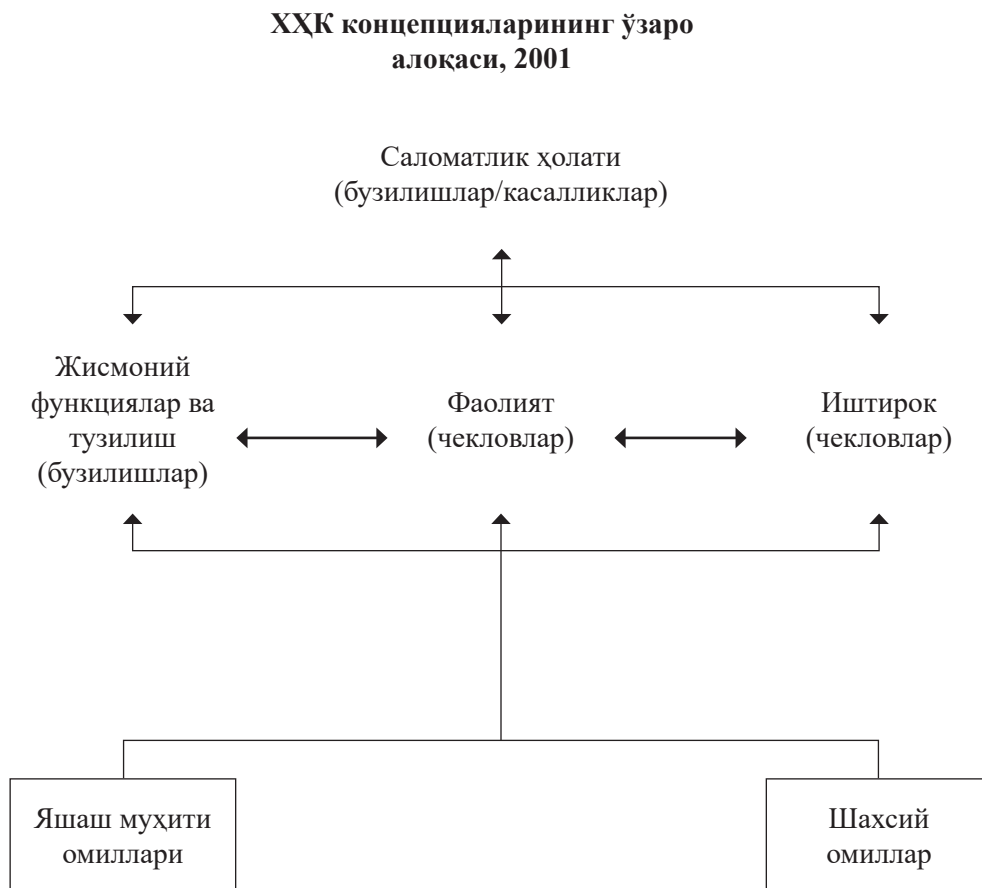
**ХҲК концепцияларининг ўзаро алоқаси, 2001**

Саломатлик ҳолати (бузилишлар/касалликлар)

Жисмоний функциялар ва тузилиш (бузилишлар)

Фаолият (чекловлар)

Иштирок (чекловлар)

Яшаш муҳити омиллари

Шахсий омиллар